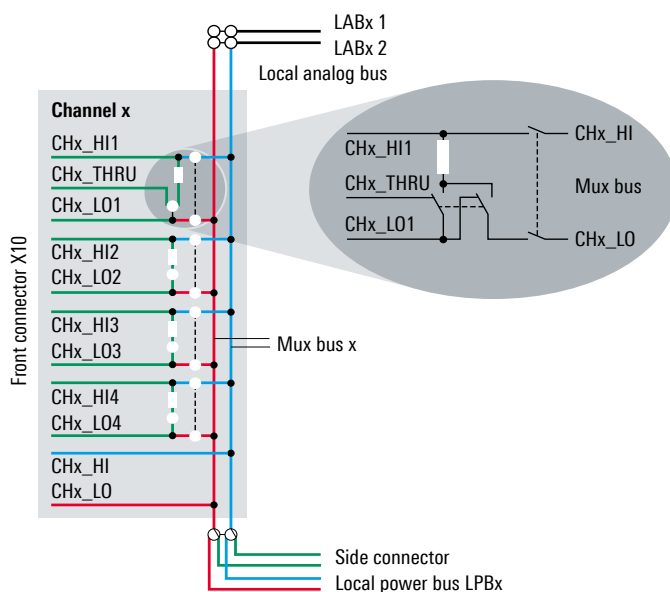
LABx 1
LABx 2
Local analog bus

Channel x
CHx_HI1
CHx_THRU
CHx_LO1
CHx_HI2
CHx_LO2
CHx_HI3
CHx_LO3
CHx_HI4
CHx_LO4
CHx_HI
CHx_LO

Front connector X10

CHx_HI1
CHx_THRU
CHx_LO1
CHx_HI
Mux bus
CHx_LO

Mux bus x

Side connector
Local power bus LPBx